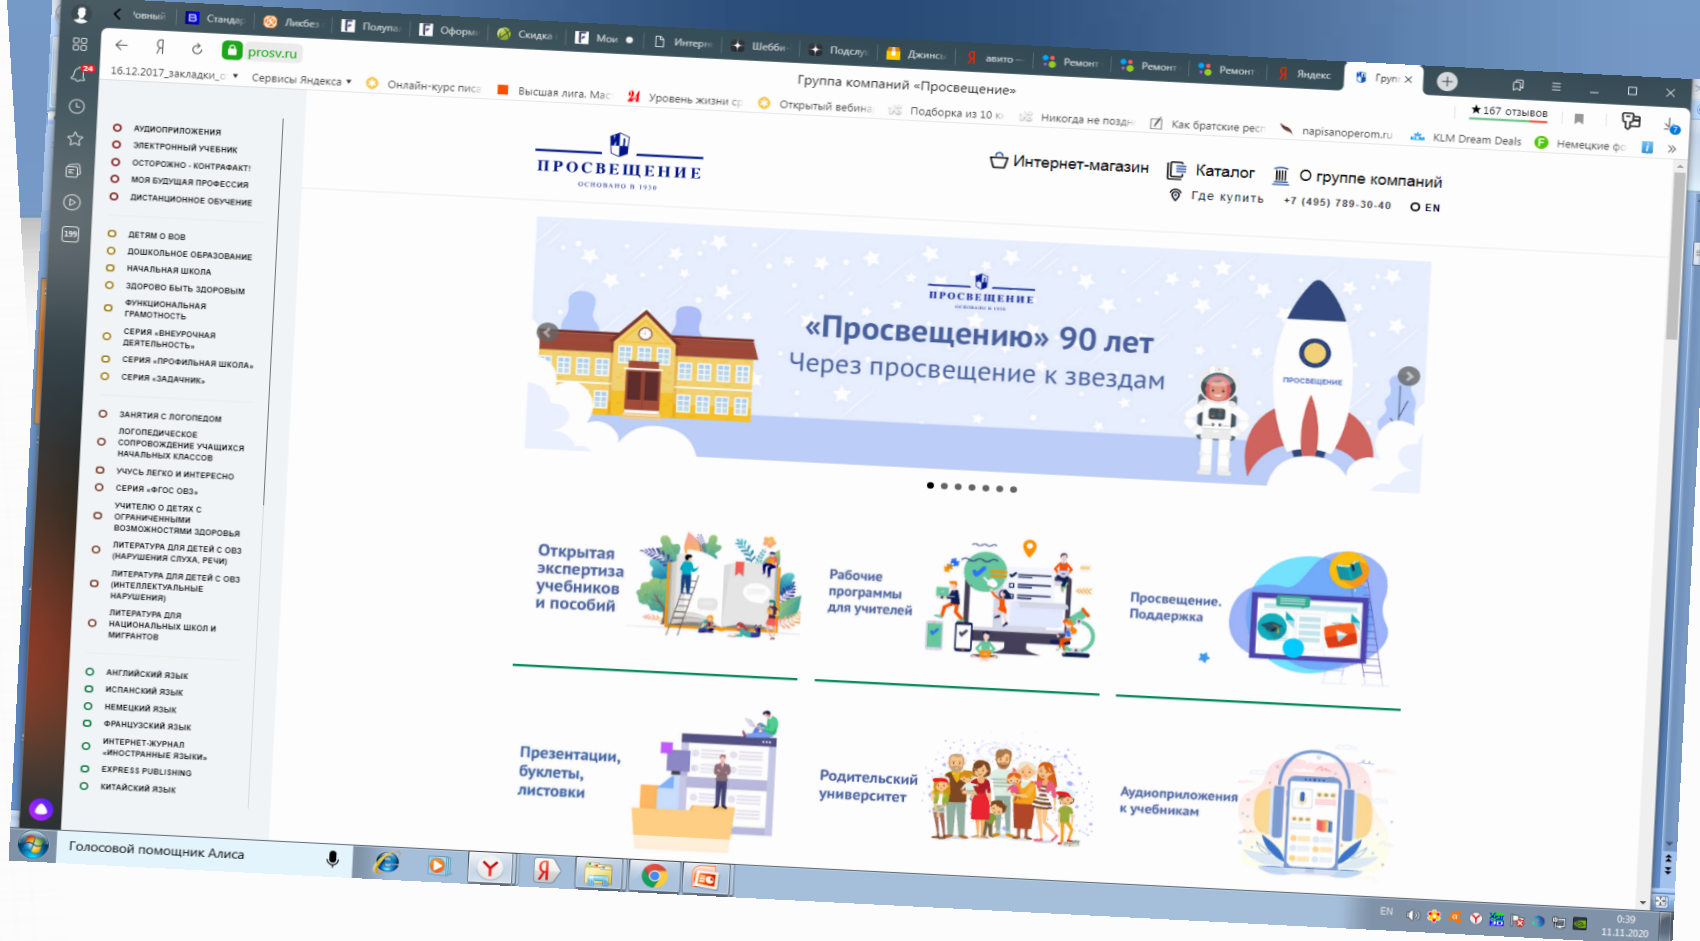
'овный | Стандар | Ликбез | Получа | Оформ | Скидка | Мои | Интерн | Шебби | Подслу | Джинсы | авито | Ремонт | Ремонт | Ремонт | Яндекс | Групп ×

prosv.ru

Группа компаний «Просвещение»

★167 отзывов

16.12.2017_закладки_с | Сервисы Яндекса | Онлайн-курс писа | Высшая лига. Мас | Уровень жизни ср | Открытый вебина | Подборка из 10 к | Никогда не поздн | Как братские респ | napisanoperom.ru | KLM Dream Deals | Немецкие фо

АУДИОПРИЛОЖЕНИЯ
ЭЛЕКТРОННЫЙ УЧЕБНИК
ОСТОРОЖНО - КОНТРАФАКТ!
МОЯ БУДУЩАЯ ПРОФЕССИЯ
ДИСТАНЦИОННОЕ ОБУЧЕНИЕ

ДЕТЯМ О ВОВ
ДОШКОЛЬНОЕ ОБРАЗОВАНИЕ
НАЧАЛЬНАЯ ШКОЛА
ЗДОРОВО БЫТЬ ЗДОРОВЫМ
ФУНКЦИОНАЛЬНАЯ ГРАМОТНОСТЬ
СЕРИЯ «ВНЕУРОЧНАЯ ДЕЯТЕЛЬНОСТЬ»
СЕРИЯ «ПРОФИЛЬНАЯ ШКОЛА»
СЕРИЯ «ЗАДАЧНИК»

ЗАНЯТИЯ С ЛОГОПЕДОМ
ЛОГОПЕДИЧЕСКОЕ СОПРОВОЖДЕНИЕ УЧАЩИХСЯ НАЧАЛЬНЫХ КЛАССОВ
УЧУСЬ ЛЕГКО И ИНТЕРЕСНО
СЕРИЯ «ФГОС ОВЗ»
УЧИТЕЛЮ О ДЕТЯХ С ОГРАНИЧЕННЫМИ ВОЗМОЖНОСТЯМИ ЗДОРОВЬЯ
ЛИТЕРАТУРА ДЛЯ ДЕТЕЙ С ОВЗ (НАРУШЕНИЯ СЛУХА, РЕЧИ)
ЛИТЕРАТУРА ДЛЯ ДЕТЕЙ С ОВЗ (ИНТЕЛЛЕКТУАЛЬНЫЕ НАРУШЕНИЯ)
ЛИТЕРАТУРА ДЛЯ НАЦИОНАЛЬНЫХ ШКОЛ И МИГРАНТОВ

АНГЛИЙСКИЙ ЯЗЫК
ИСПАНСКИЙ ЯЗЫК
НЕМЕЦКИЙ ЯЗЫК
ФРАНЦУЗСКИЙ ЯЗЫК
ИНТЕРНЕТ-ЖУРНАЛ «ИНОСТРАННЫЕ ЯЗЫКИ»
EXPRESS PUBLISHING
КИТАЙСКИЙ ЯЗЫК

ПРОСВЕЩЕНИЕ
ОСНОВАНО В 1930

Интернет-магазин | Каталог | О группе компаний
Где купить | +7 (495) 789-30-40 | EN

ПРОСВЕЩЕНИЕ
ОСНОВАНО В 1930
«Просвещению» 90 лет
Через просвещение к звездам
ПРОСВЕЩЕНИЕ

Открытая экспертиза учебников и пособий

Рабочие программы для учителей

Просвещение. Поддержка

Презентации, буклеты, листовки

Родительский университет

Аудиоприложения к учебникам

Голосовой помощник Алиса

EN 0:39 11.11.2020